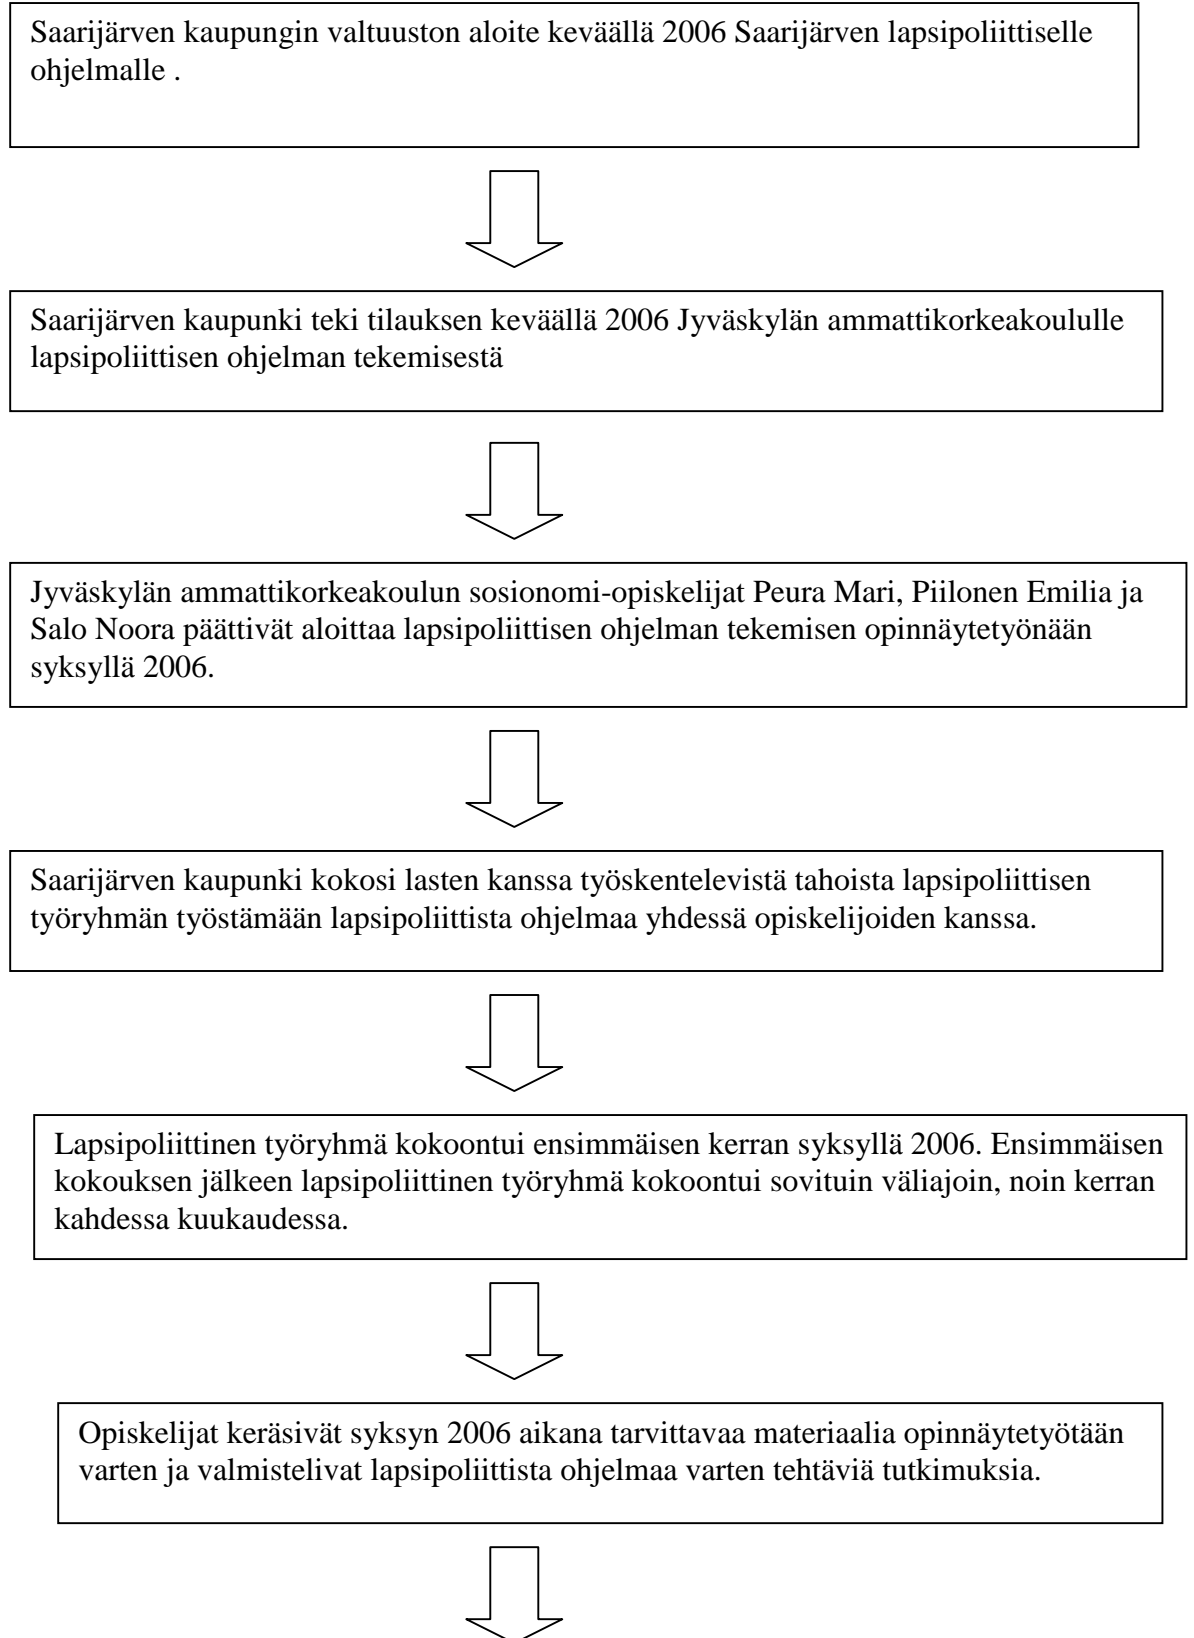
Saarijärven kaupungin valtuuston aloite keväällä 2006 Saarijärven lapsipoliittiselle ohjelmalle .

Saarijärven kaupunki teki tilauksen keväällä 2006 Jyväskylän ammattikorkeakoululle lapsipoliittisen ohjelman tekemisestä

Jyväskylän ammattikorkeakoulun sosionomi-opiskelijat Peura Mari, Piilonen Emilia ja Salo Noora päättivät aloittaa lapsipoliittisen ohjelman tekemisen opinnäytetyönään syksyllä 2006.

Saarijärven kaupunki kokosi lasten kanssa työskentelevistä tahoista lapsipoliittisen työryhmän työstämään lapsipoliittista ohjelmaa yhdessä opiskelijoiden kanssa.

Lapsipoliittinen työryhmä kokoontui ensimmäisen kerran syksyllä 2006. Ensimmäisen kokouksen jälkeen lapsipoliittinen työryhmä kokoontui sovituin väliajoin, noin kerran kahdessa kuukaudessa.

Opiskelijat keräsivät syksyn 2006 aikana tarvittavaa materiaalia opinnäytetyötään varten ja valmistelivat lapsipoliittista ohjelmaa varten tehtäviä tutkimuksia.